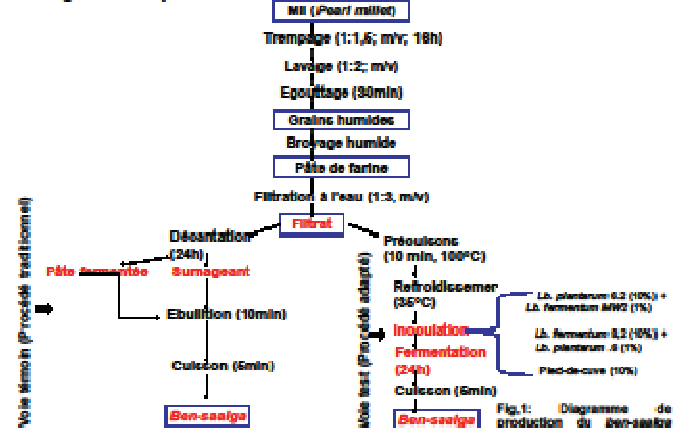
Mil (Pearl millet)

Trempage (1:1,5; m/v; 16h)

Lavage (1:2; m/v)

Egouttage (30min)

Grains humides

Broyage humide

Pâte de farine

Filtration à l'eau (1:3, m/v)

Filtrat

Décantation (24h)

Pâte fermentée

Surnageant

Ebullition (10min)

Cuisson (5min)

Ben-saalga

Voie témoin (Procédé traditionnel)

Précuisson (10 min, 100°C)

Refroidissement (35°C)

Inoculation

Fermentation (24h)

Cuisson (5min)

Ben-saalga

Voie test (Procédé adapté)

Lb. plantarum 6.2 (10%) + Lb. fermentum MW2 (1%)

Lb. fermentum 6.3 (10%) + Lb. plantarum .6 (1%)

Pied-de-cuve (10%)

Fig.1: Diagramme de production du ben-saalga